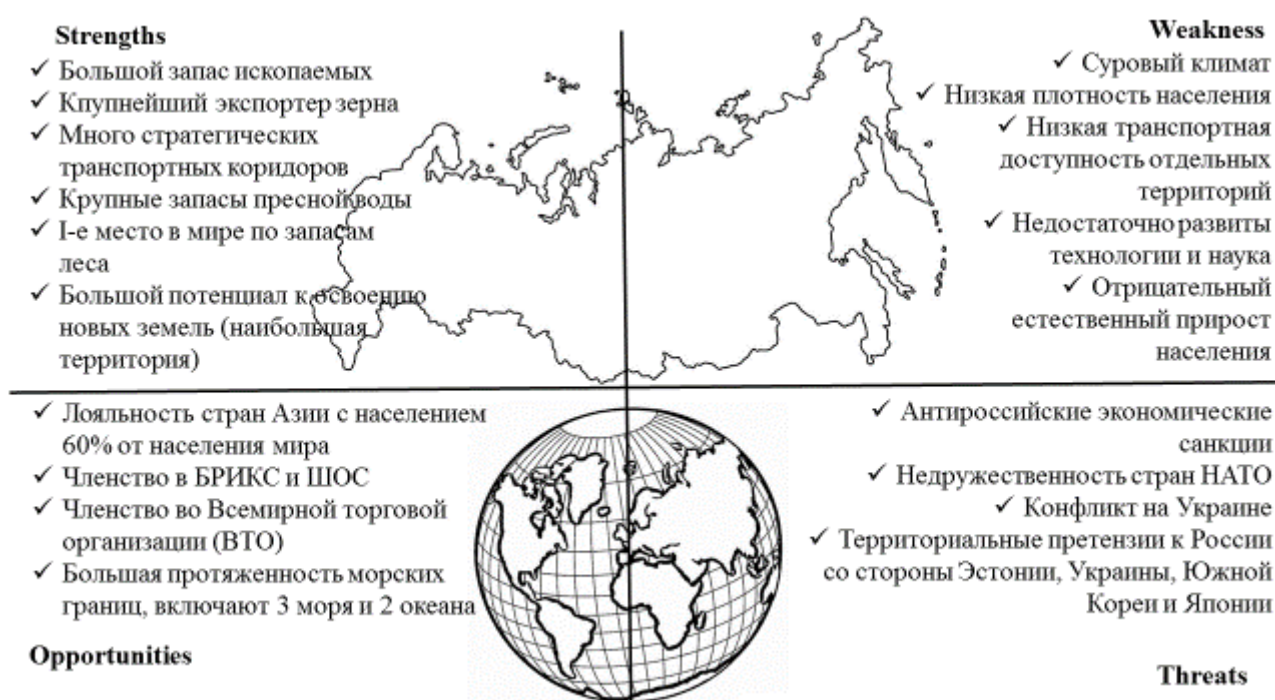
Strengths

✓ Большой запас ископаемых
✓ Крупнейший экспортер зерна
✓ Много стратегических транспортных коридоров
✓ Крупные запасы пресной воды
✓ I-е место в мире по запасам леса
✓ Большой потенциал к освоению новых земель (наибольшая территория)

Weakness

✓ Суровый климат
Низкая плотность населения
✓ Низкая транспортная доступность отдельных территорий
✓ Недостаточно развиты технологии и наука
✓ Отрицательный естественный прирост населения

✓ Лояльность стран Азии с населением 60% от населения мира
✓ Членство в БРИКС и ШОС
✓ Членство во Всемирной торговой организации (ВТО)
✓ Большая протяженность морских границ, включают 3 моря и 2 океана

Opportunities

✓ Антироссийские экономические санкции
✓ Недружественность стран НАТО
✓ Конфликт на Украине
✓ Территориальные претензии к России со стороны Эстонии, Украины, Южной Кореи и Японии

Threats